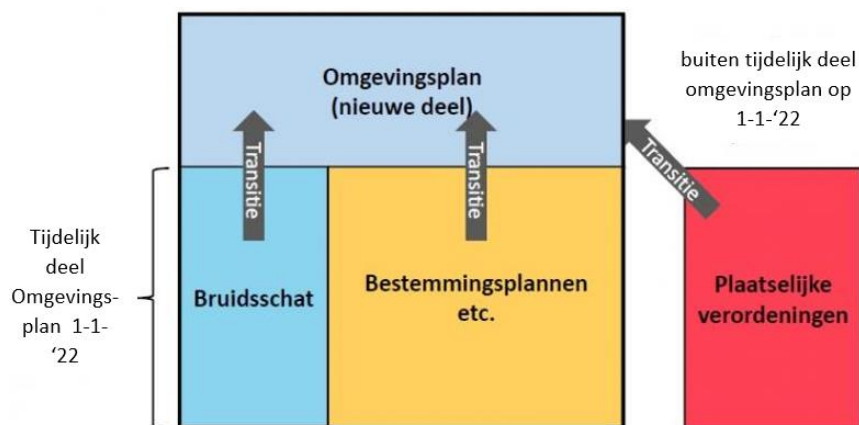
Omgevingsplan (nieuwe deel)

buiten tijdelijk deel omgevingsplan op 1-1-‘22

Transitie

Transitie

Transitie

Tijdelijk deel Omgevingsplan 1-1-‘22

Bruidsschat

Bestemmingsplannen etc.

Plaatselijke verordeningen